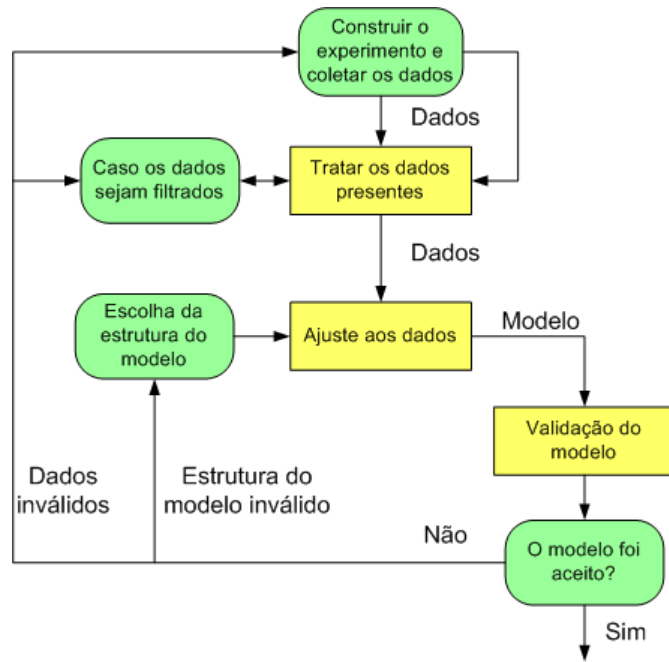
Construir o experimento e coletar os dados

Dados

Caso os dados sejam filtrados

Tratar os dados presentes

Dados

Escolha da estrutura do modelo

Ajuste aos dados

Modelo

Validação do modelo

Dados inválidos

Estrutura do modelo inválido

Não

O modelo foi aceito?

Sim